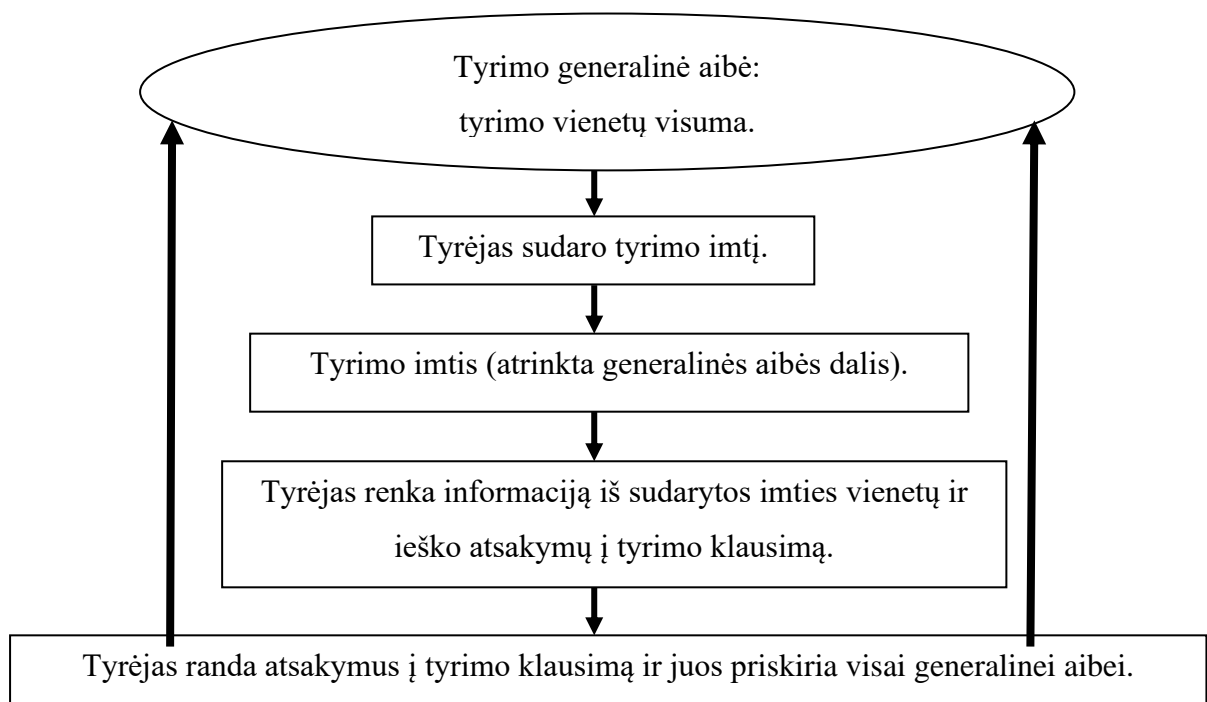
Tyrimo generalinė aibė:
tyrimo vienetų visuma.

Tyrėjas sudaro tyrimo imtį.

Tyrimo imtis (atrinkta generalinės aibės dalis).

Tyrėjas renka informaciją iš sudarytos imties vienetų ir ieško atsakymų į tyrimo klausimą.

Tyrėjas randa atsakymus į tyrimo klausimą ir juos priskiria visai generalinei aibei.